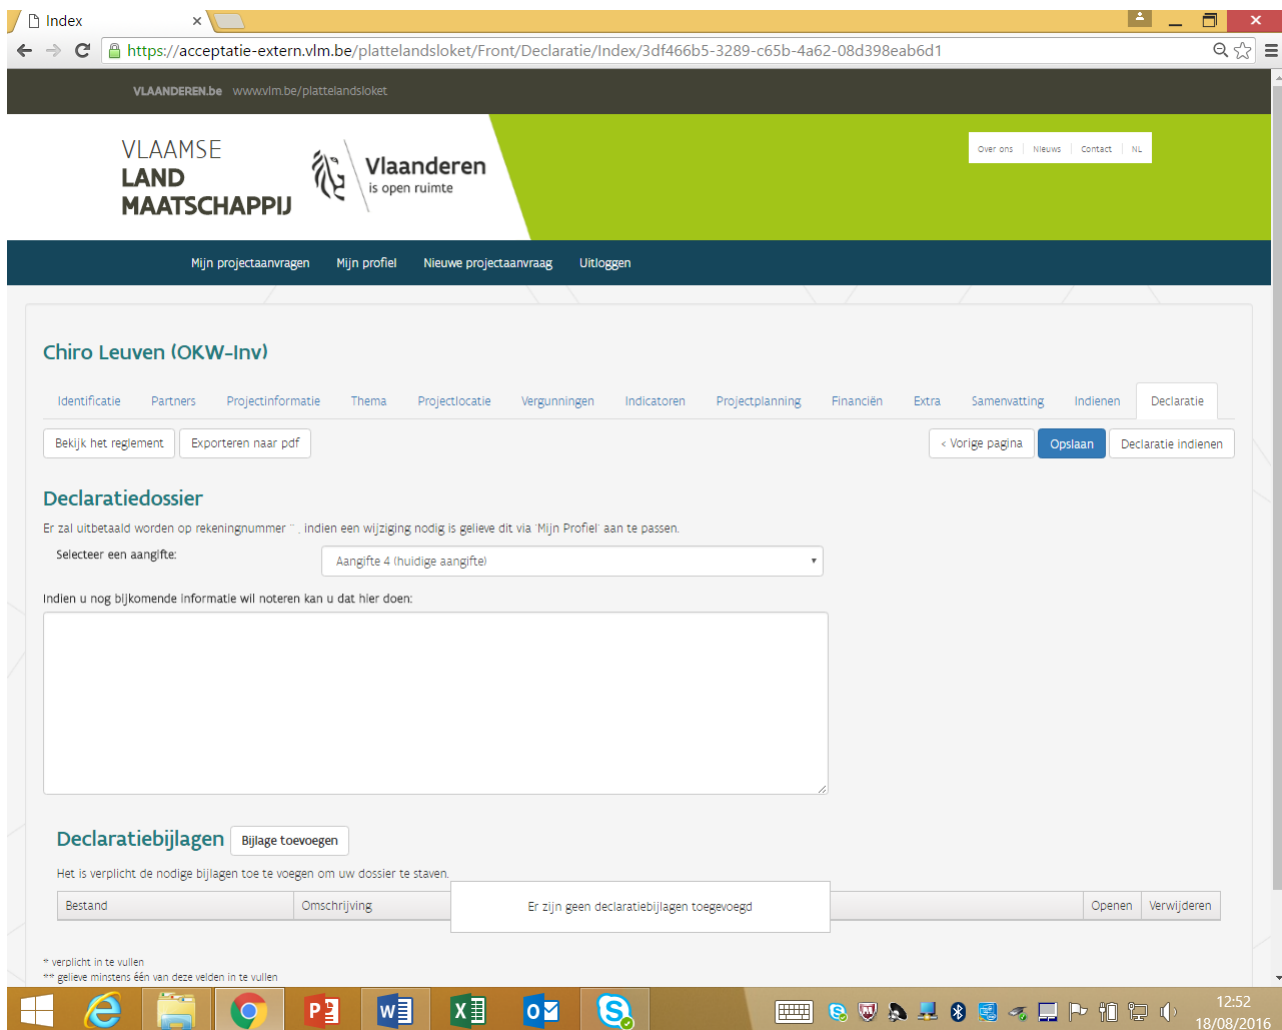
Index

https://acceptatie-extern.vlm.be/plattelandsloket/Front/Declaratie/Index/3df466b5-3289-c65b-4a62-08d398eab6d1

VLAANDEREN.be www.vlm.be/plattelandsloket

VLAAMSE LAND MAATSCHAPPIJ

Vlaanderen is open ruimte

Over ons | Nieuws | Contact | NL

Mijn projectaanvragen Mijn profiel Nieuwe projectaanvraag Uitloggen

Chiro Leuven (OKW-Inv)

Identificatie Partners Projectinformatie Thema Projectlocatie Vergunningen Indicatoren Projectplanning Financiën Extra Samenvatting Indienen Declaratie

Bekijk het reglement Exporteren naar pdf

< Vorige pagina Opslaan Declaratie indienen

Declaratiedossier

Er zal uitbetaald worden op rekeningnummer '' , indien een wijziging nodig is gelieve dit via 'Mijn Profiel' aan te passen.

Selecteer een aangifte: Aangifte 4 (huidige aangifte)

Indien u nog bijkomende informatie wil noteren kan u dat hier doen:

Declaratiebijlagen Bijlage toevoegen

Het is verplicht de nodige bijlagen toe te voegen om uw dossier te staven.

| Bestand | Omschrijving | Er zijn geen declaratiebijlagen toegevoegd | Openen | Verwijderen |
|---|---|---|---|---|

* verplicht in te vullen
** gelieve minstens één van deze velden in te vullen

12:52
18/08/2016